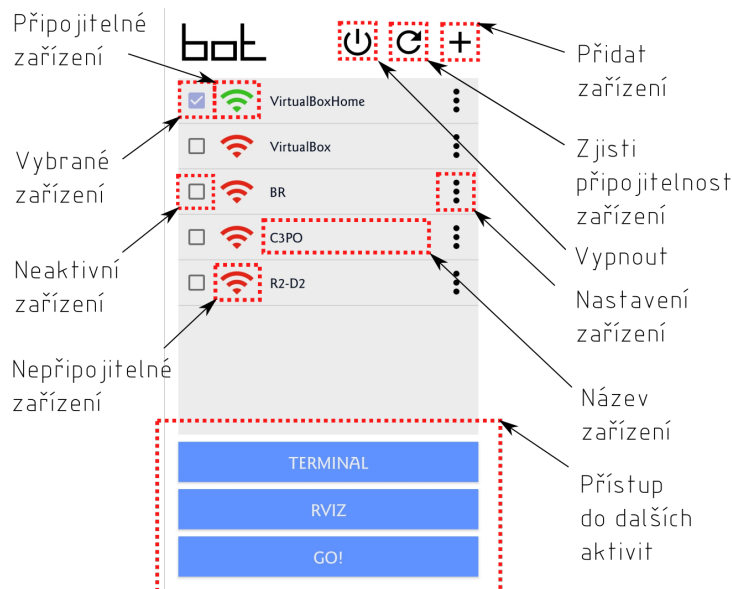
Připojitelné zařízení

Vybrané zařízení

Neaktivní zařízení

Nepřipojitelné zařízení

bot

VirtualBoxHome

VirtualBox

BR

C3PO

R2-D2

TERMINAL

RVIZ

GO!

Přidat zařízení

Zjisti připojitelnost zařízení

Vypnout

Nastavení zařízení

Název zařízení

Přístup do dalších aktivit